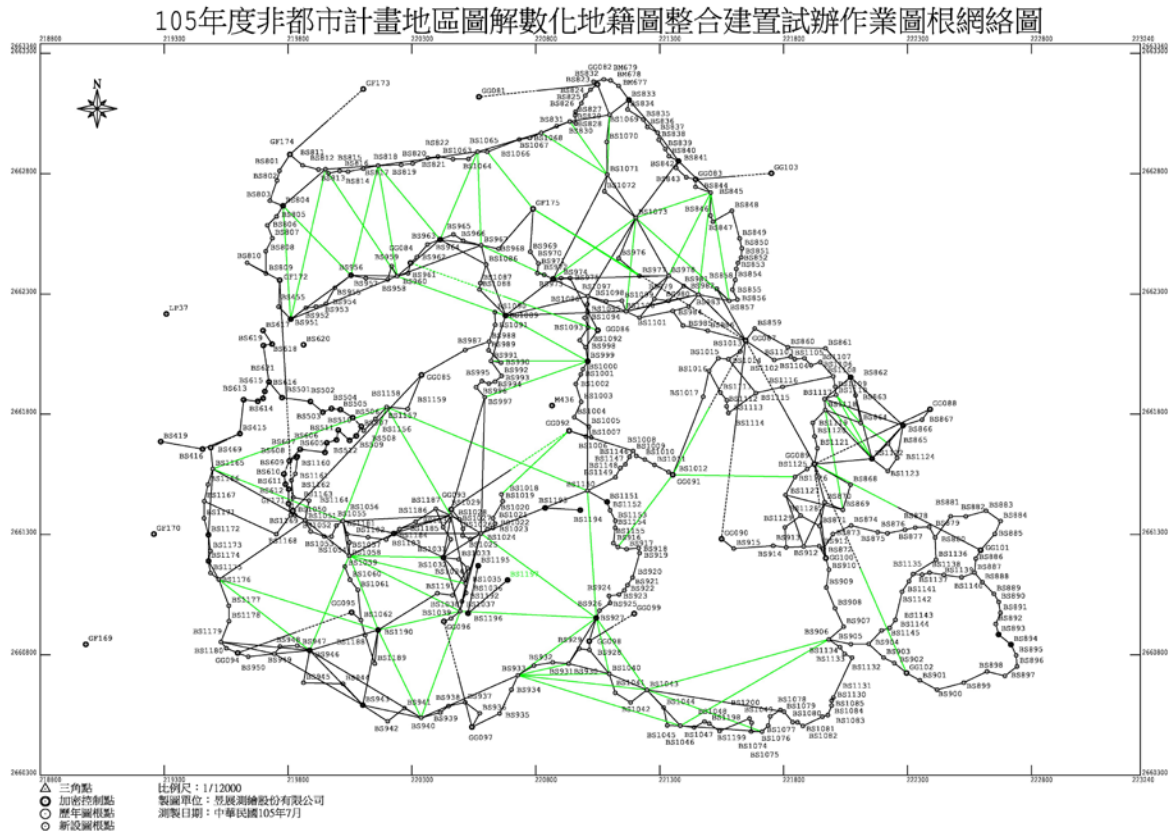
105年度非都市計畫地區圖解數化地籍圖整合建置試辦作業圖根網絡圖

N

GF173
GG081
GG082 BM679 BM678 BM677
BS833 BS834 BS835 BS836 BS837 BS838 BS839 BS840 BS841 BS842 BS843
BS832 BS831 BS830 BS829 BS828 BS827 BS826 BS825 BS824 BS823
BS1069 BS1070 BS1068 BS1067 BS1066 BS1065 BS1071 BS1072
GG103 GG083
BS844 BS845 BS846 BS847 BS848 BS849 BS850 BS851 BS852 BS853 BS854 BS855 BS856 BS857
GF174 BS801 BS802 BS803 BS804 BS805 BS806 BS807 BS808 BS809 BS810
BS811 BS812 BS813 BS814 BS815 BS816 BS817 BS818 BS819 BS820 BS821 BS822
BS1063 BS1064 BS1073 GF175
BS965 BS966 BS967 BS968 BS963 BS964 BS962 BS961 BS960 BS959 BS958 BS957 BS956 BS955 BS954 BS953 BS952 BS951
GG084 GF172
BS969 BS970 BS971 BS972 BS973 BS974 BS975 BS976 BS977 BS978 BS979 BS980 BS981 BS982 BS983 BS984 BS985 BS986
BS1086 BS1087 BS1088 BS1089 BS1090 BS1091 BS1092 BS1093 BS1094 BS1095 BS1096 BS1097 BS1098 BS1099 BS1100 BS1101
LF37
BS617 BS618 BS619 BS620 BS621 BS613 BS614 BS615 BS616 BS612 BS611 BS610 BS609 BS608 BS607 BS606 BS605
BS987 BS988 BS989 BS990 BS991 BS992 BS993 BS994 BS995 BS996 BS997 BS998 BS999 BS1000 BS1001 BS1002 BS1003 BS1004 BS1005 BS1006 BS1007
GG086 GG085 GG087
BS859 BS860 BS861 BS862 BS863 BS864 BS865 BS866 BS867 GG088
BS1102 BS1103 BS1104 BS1105 BS1106 BS1107 BS1108 BS1109 BS1110 BS1111 BS1112 BS1113 BS1114 BS1115 BS1116 BS1117 BS1118 BS1119 BS1120 BS1121 BS1122 BS1123 BS1124 BS1125 BS1126 BS1127 BS1128 BS1129
BS1013 BS1015 BS1016 BS1017
BS501 BS502 BS503 BS504 BS505 BS506 BS507 BS508 BS509 BS510 BS511 BS512
BS1158 BS1159 BS1157 BS1156 BS1160 BS1161 BS1162 BS1163 BS1164 BS1165 BS1166 BS1167
M436
BS419 BS416 BS415 BS469
GG092
BS1008 BS1009 BS1010 BS1011 BS1012 BS1146 BS1147 BS1148 BS1149 BS1150 BS1151 BS1152 BS1153 BS1154 BS1155
GG091 GG089
BS868 BS869 BS870 BS871 BS872 BS873 BS874 BS875 BS876 BS877 BS878 BS879 BS880 BS881 BS882 BS883 BS884 BS885 BS886 BS887 BS888 BS889 BS890 BS891 BS892 BS893 BS894 BS895 BS896 BS897 BS898 BS899 BS900 BS901 BS902 BS903 BS904 BS905 BS906 BS907 BS908 BS909 BS910 BS911 BS912 BS913 BS914 BS915 BS916 BS917 BS918 BS919 BS920 BS921 BS922 BS923 BS924 BS925 BS926 BS927 BS928 BS929 BS930 BS931 BS932 BS933 BS934 BS935 BS936 BS937 BS938 BS939 BS940 BS941 BS942 BS943 BS944 BS945 BS946 BS947 BS948 BS949 BS950
GG090 GG101 GG100 GG102 GG099 GG098 GG097 GG096 GG095 GG094 GG093
BS1018 BS1019 BS1020 BS1021 BS1022 BS1023 BS1024 BS1025 BS1026 BS1027 BS1028 BS1029 BS1030 BS1031 BS1032 BS1033 BS1034 BS1035 BS1036 BS1037 BS1038 BS1039 BS1040 BS1041 BS1042 BS1043 BS1044 BS1045 BS1046 BS1047 BS1048
BS1049 BS1050 BS1051 BS1052 BS1053 BS1054 BS1055 BS1056 BS1057 BS1058 BS1059 BS1060 BS1061 BS1062
BS1168 BS1169 BS1170 BS1171 BS1172 BS1173 BS1174 BS1175 BS1176 BS1177 BS1178 BS1179 BS1180
BS1181 BS1182 BS1183 BS1184 BS1185 BS1186 BS1187 BS1188 BS1189 BS1190 BS1191 BS1192 BS1193 BS1194 BS1195 BS1196 BS1197 BS1198 BS1199 BS1200
BS1074 BS1075 BS1076 BS1077 BS1078 BS1079 BS1080 BS1081 BS1082 BS1083 BS1084 BS1085
BS1130 BS1131 BS1132 BS1133 BS1134 BS1135 BS1136 BS1137 BS1138 BS1139 BS1140 BS1141 BS1142 BS1143 BS1144 BS1145
GF170 GF169

218800 219300 219800 220300 220800 221300 221800 222300 222800 223240
2663380 2662800 2662300 2661800 2661300 2660800 2660300

三角點
加密控制點
歷年圖根點
新設圖根點
比例尺：1/12000
製圖單位：昱展測繪股份有限公司
測製日期：中華民國105年7月